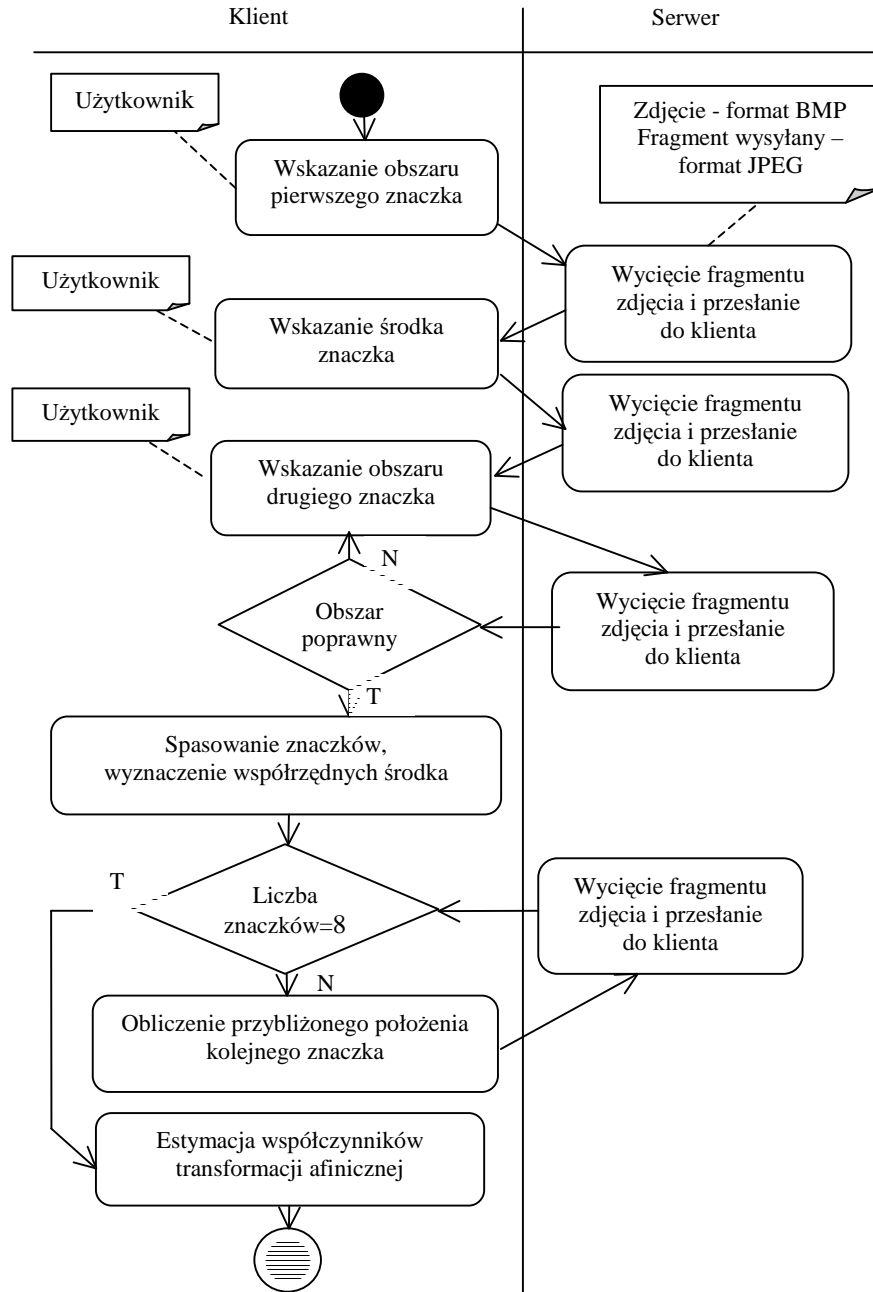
Klient

Serwer

Użytkownik

Wskazanie obszaru pierwszego znaczka

Zdjęcie - format BMP
Fragment wysyłany – format JPEG

Wycięcie fragmentu zdjęcia i przesłanie do klienta

Użytkownik

Wskazanie środka znaczka

Wycięcie fragmentu zdjęcia i przesłanie do klienta

Użytkownik

Wskazanie obszaru drugiego znaczka

N

Obszar poprawny

Wycięcie fragmentu zdjęcia i przesłanie do klienta

T

Spasowanie znaczków, wyznaczenie współrzędnych środka

T

Liczba znaczków=8

Wycięcie fragmentu zdjęcia i przesłanie do klienta

N

Obliczenie przybliżonego położenia kolejnego znaczka

Estymacja współczynników transformacji afinicznej